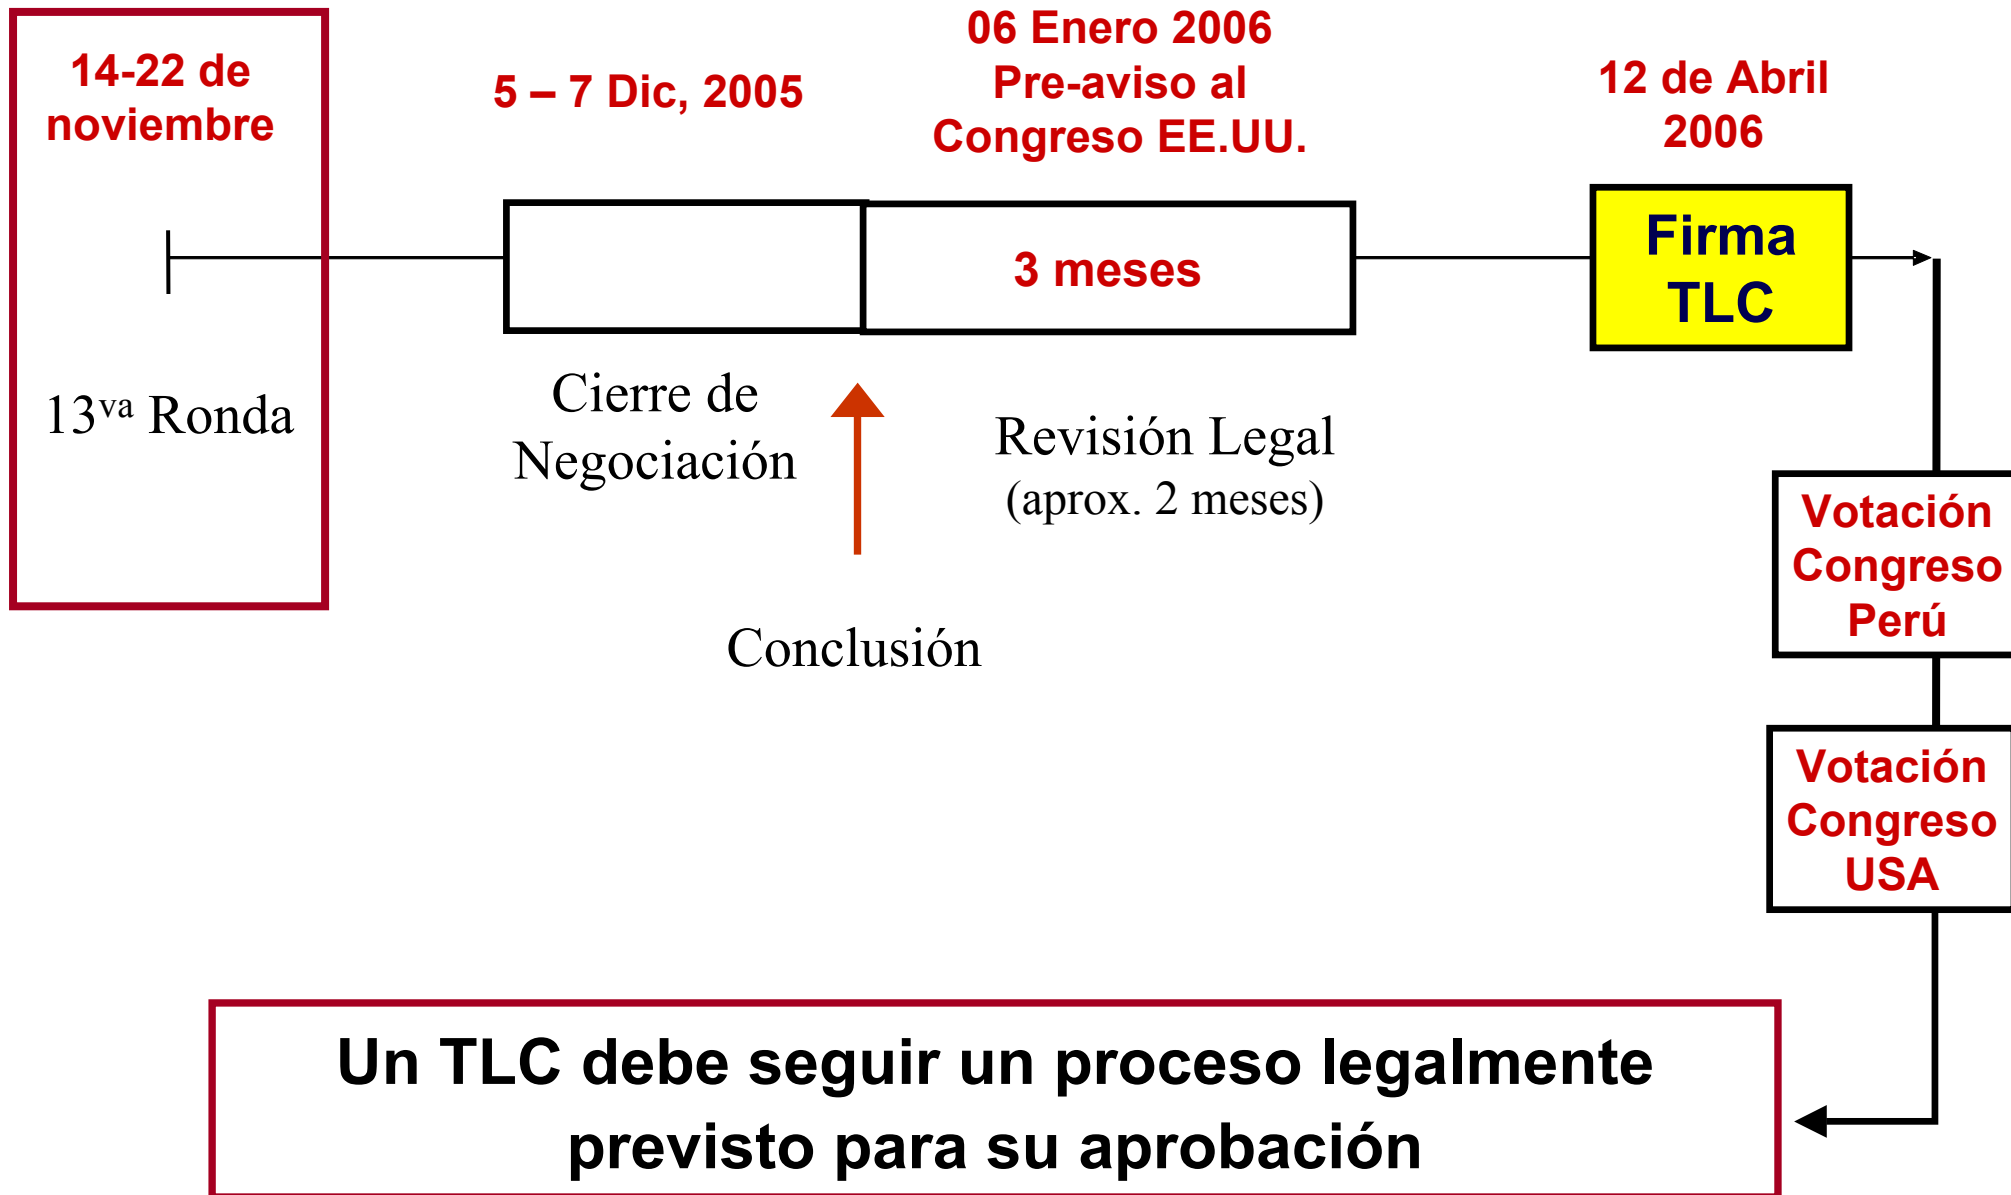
14-22 de noviembre

13$^{va}$ Ronda

5 – 7 Dic, 2005

Cierre de Negociación

06 Enero 2006 Pre-aviso al Congreso EE.UU.

3 meses

Revisión Legal (aprox. 2 meses)

Conclusión

12 de Abril 2006

Firma TLC

Votación Congreso Perú

Votación Congreso USA

Un TLC debe seguir un proceso legalmente previsto para su aprobación